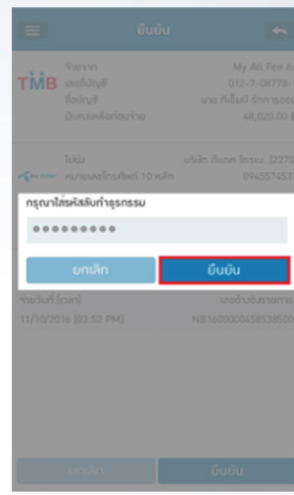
ยืนยัน

TMB
จากจาก My All Free Ac
เลขที่บัญชี 012-7-08779-
ชื่อบัญชี นาย ก็เอ็ปี รักการออม
ยอดเงินคงเหลือก่อนจ่าย 48,020.00

ไปยัง บริษัท ดีแทค ไตรเน็ต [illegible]
หมายเลขโทรศัพท์ 10 หลัก 0945574537

กรุณาใส่รหัสลับทำธุรกรรม
●●●●●●●●●
ยกเลิก
ยืนยัน

จำนวนวันที่ [เวลา] เลขที่อ้างอิงรายการ
11/10/2016 [02:52 PM] NB16000000458538500

ยกเลิก
ยืนยัน